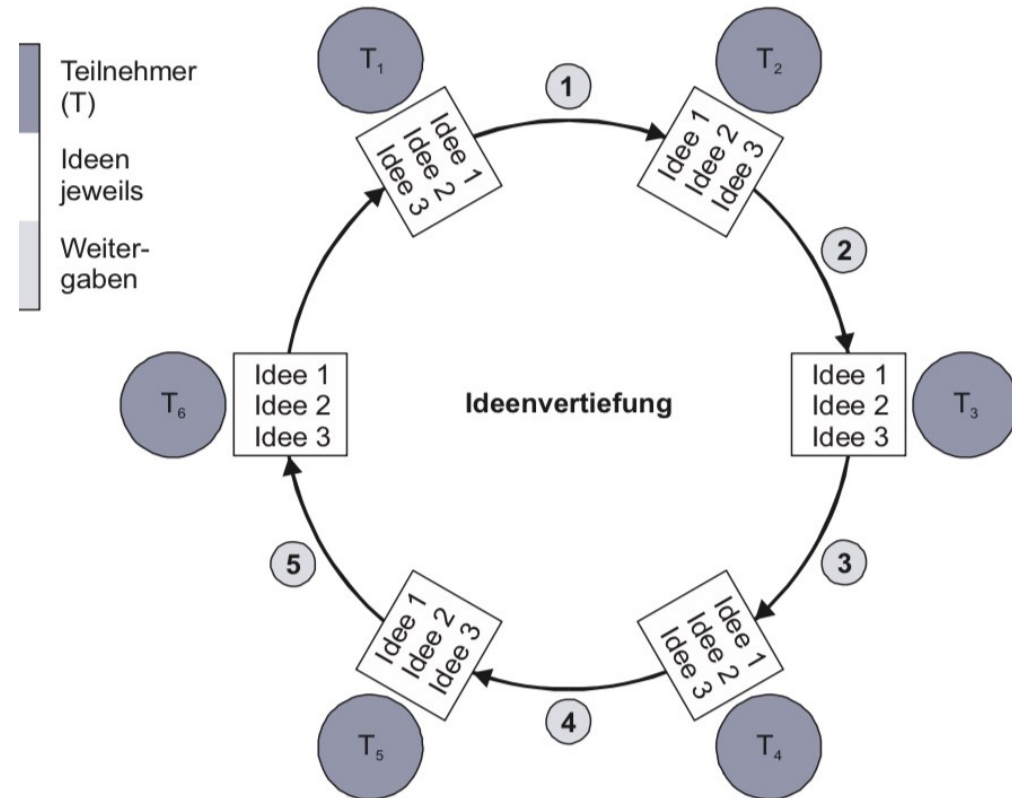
Teilnehmer (T)

Ideen jeweils

Weitergaben

$T_1$

1

$T_2$

Idee 1
Idee 2
Idee 3

Idee 1
Idee 2
Idee 3

2

Idee 1
Idee 2
Idee 3

$T_3$

$T_6$

Idee 1
Idee 2
Idee 3

Ideenvertiefung

5

3

Idee 1
Idee 2
Idee 3

Idee 1
Idee 2
Idee 3

4

$T_5$

$T_4$